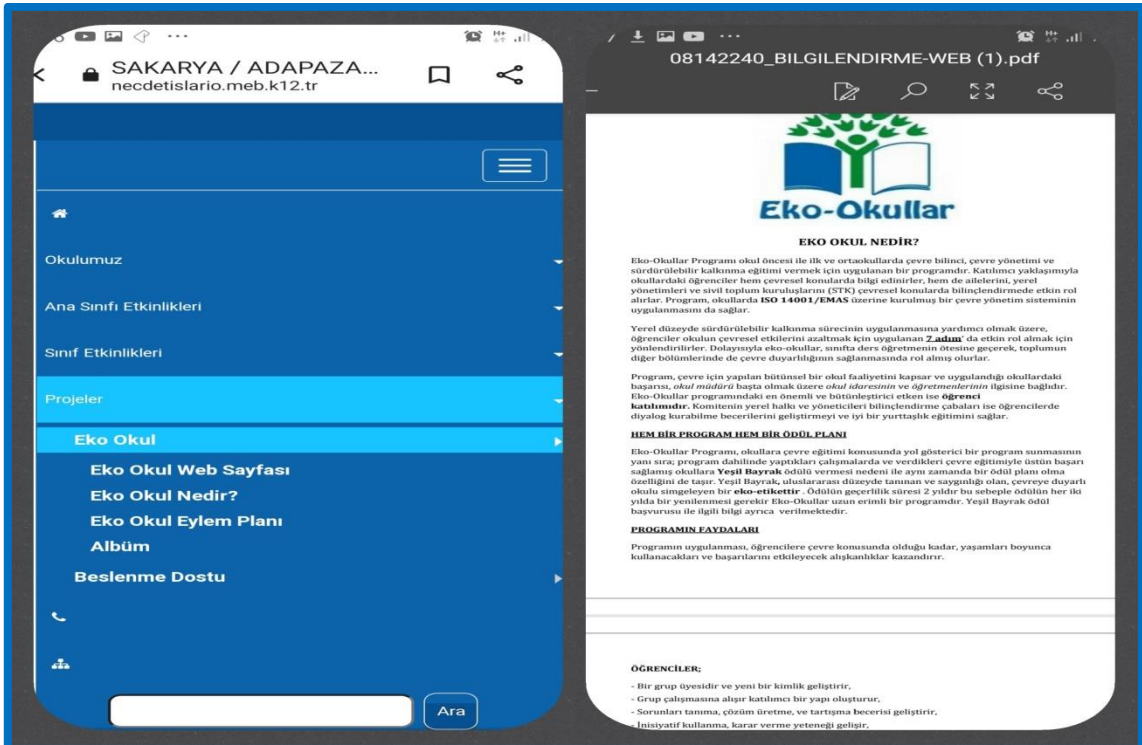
SAKARYA / ADAPAZA...
necdetislario.meb.k12.tr

Okulumuz

Ana Sınıfı Etkinlikleri

Sınıf Etkinlikleri

Projeler

Eko Okul

Eko Okul Web Sayfası

Eko Okul Nedir?

Eko Okul Eylem Planı

Albüm

Beslenme Dostu

Ara

08142240_BILGILENDIRME-WEB (1).pdf

Eko-Okullar

EKO OKUL NEDİR?

Eko-Okullar Programı okul öncesi ile ilk ve ortaokullarda çevre bilinci, çevre yönetimi ve sürdürülebilir kalkınma eğitimi vermek için uygulanan bir programdır. Katılımcı yaklaşımıyla okullardaki öğrenciler hem çevresel konularda bilgi edinirler, hem de ailelerini, yerel yönetimleri ve sivil toplum kuruluşlarını (STK) çevresel konularda bilinçlendirmede etkin rol alırlar. Program, okullarda ISO 14001/EMAS üzerine kurulmuş bir çevre yönetim sisteminin uygulanmasını da sağlar.

Yerel düzeyde sürdürülebilir kalkınma sürecinin uygulanmasına yardımcı olmak üzere, öğrenciler okulun çevresel etkilerini azaltmak için uygulanan 7 adım' da etkin rol almak için yönlendirilirler. Dolayısıyla eko-okullar, sınıfta ders öğretmenin ötesine geçerek, toplumun diğer bölümlerinde de çevre duyarlılığının sağlanmasında rol almış olurlar.

Program, çevre için yapılan bütünsel bir okul faaliyetini kapsar ve uygulandığı okullardaki başarısı, okul müdürü başta olmak üzere okul idaresinin ve öğretmenlerinin ilgisine bağlıdır. Eko-Okullar programındaki en önemli ve bütünleştirici etken ise öğrenci katılımıdır. Komitenin yerel halkı ve yöneticileri bilinçlendirme çabaları ise öğrencilerde diyalog kurabilme becerilerini geliştirmeyi ve iyi bir yurttaşlık eğitimini sağlar.

HEM BİR PROGRAM HEM BİR ÖDÜL PLANI

Eko-Okullar Programı, okullara çevre eğitimi konusunda yol gösterici bir program sunmasının yanı sıra; program dahilinde yaptıkları çalışmalarda ve verdikleri çevre eğitimiyle üstün başarı sağlamış okullara Yeşil Bayrak ödülü vermesi nedeni ile aynı zamanda bir ödül planı olma özelliğini de taşır. Yeşil Bayrak, uluslararası düzeyde tanınan ve saygınlığı olan, çevreye duyarlı okulu simgeleyen bir eko-etikettir . Ödülün geçerlilik süresi 2 yıldır bu sebeple ödülün her iki yılda bir yenilenmesi gerekir Eko-Okullar uzun erimli bir programdır. Yeşil Bayrak ödül başvurusu ile ilgili bilgi ayrıca verilmektedir.

PROGRAMIN FAYDALARI

Programın uygulanması, öğrencilere çevre konusunda olduğu kadar, yaşamları boyunca kullanacakları ve başarılarını etkileyecek alışkanlıklar kazandırır.

ÖĞRENCİLER;

- Bir grup üyesidir ve yeni bir kimlik geliştirir,
- Grup çalışmasına alışır katılımcı bir yapı oluşturur,
- Sorunları tanıma, çözüm üretme, ve tartışma becerisi geliştirir,
- İnisiyatif kullanma, karar verme yeteneği gelişir,